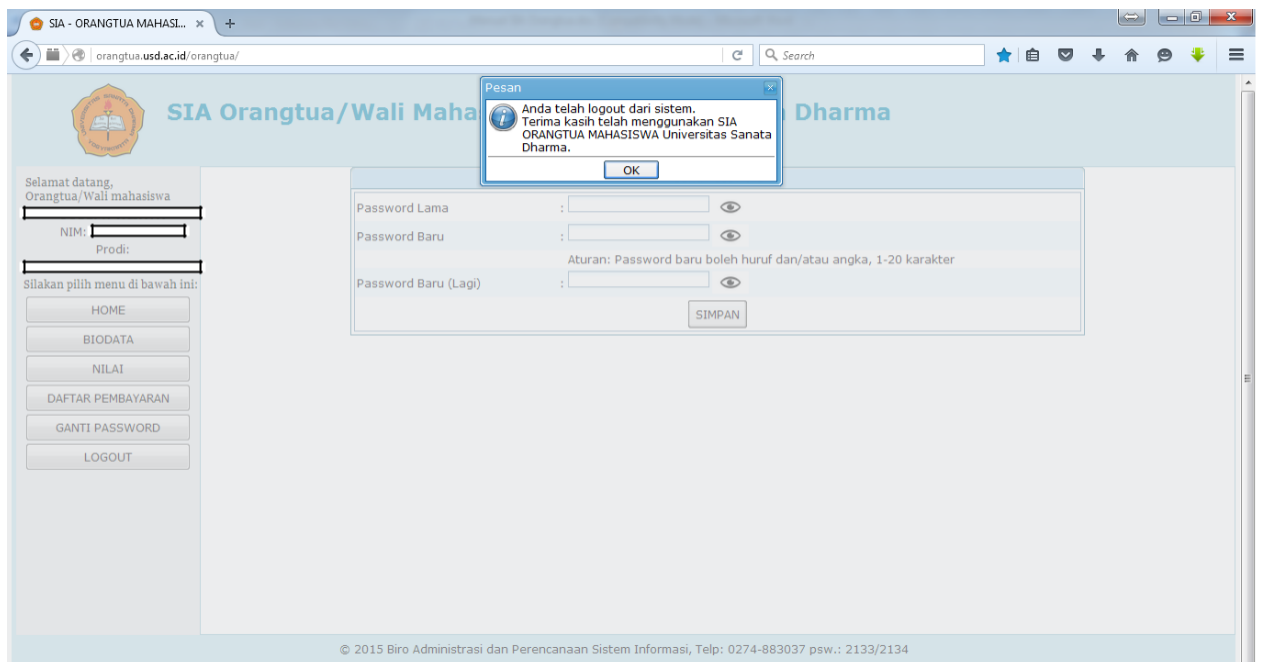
SIA - ORANGTUA MAHASI... ×

orangtua.usd.ac.id/orangtua/

Search

SIA Orangtua/Wali Maha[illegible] Dharma

Pesan

Anda telah logout dari sistem.
Terima kasih telah menggunakan SIA ORANGTUA MAHASISWA Universitas Sanata Dharma.

OK

Selamat datang, Orangtua/Wali mahasiswa

NIM:
Prodi:

Silakan pilih menu di bawah ini:

HOME
BIODATA
NILAI
DAFTAR PEMBAYARAN
GANTI PASSWORD
LOGOUT

Password Lama :
Password Baru :
Aturan: Password baru boleh huruf dan/atau angka, 1-20 karakter
Password Baru (Lagi) :
SIMPAN

© 2015 Biro Administrasi dan Perencanaan Sistem Informasi, Telp: 0274-883037 psw.: 2133/2134